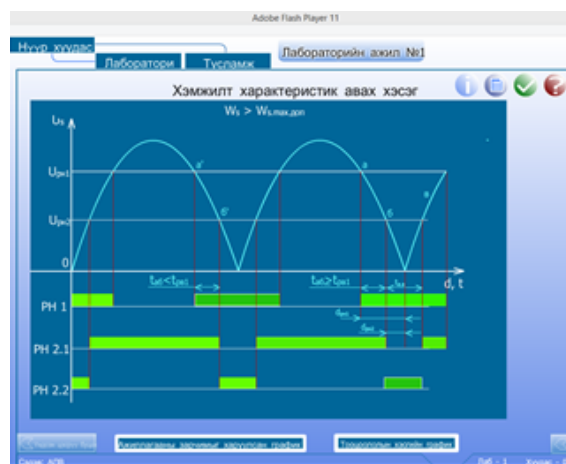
Adobe Flash Player 11

Нүүр хуудас

Лаборатори

Тусламж

Лабораторийн ажил №1

Хэмжилт характеристик авах хэсэг

$W_5 > W_{5.max.доп}$

$U_5$

$U_{рк1}$

$U_{рк2}$

0

а'

б'

а

б

а

$t_{в1}<t_{рк1}$

$t_{в2}>t_{рк1}$

$t_{в3}$

d, t

РН 1

РН 2.1

РН 2.2

Ажиллагааны зарчимыг харуулсан график

Трацаполын хэлбэр график

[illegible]